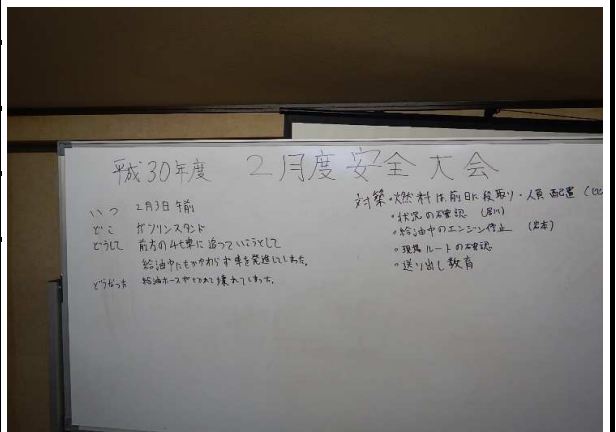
平成30年度　2月度安全大会

いつ　2月3日 午前
どこ　ガソリンスタンド
どうして　前方の4t車に追ついこうとして
給油中にもかかわらず車を発進してしまった。
どうなった　給油ホースがちぎれて壊れてしまった。

対策・燃料は前日に段取り・人員配置（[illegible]
・状況の確認（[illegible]）
・給油中のエンジン停止（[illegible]）
・現場ルートの確認
・送り出し教育